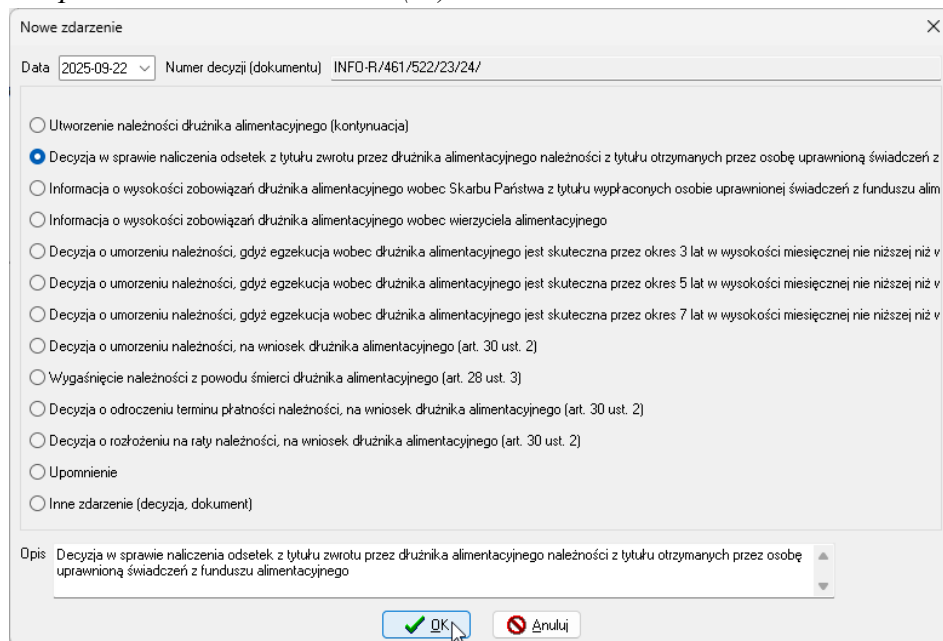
Nowe zdarzenie

Data 2025-09-22 Numer decyzji (dokumentu) INFO-R/461/522/23/24/

Utworzenie należności dłużnika alimentacyjnego (kontynuacja)

Decyzja w sprawie naliczenia odsetek z tytułu zwrotu przez dłużnika alimentacyjnego należności z tytułu otrzymanych przez osobę uprawnioną świadczeń z

Informacja o wysokości zobowiązań dłużnika alimentacyjnego wobec Skarbu Państwa z tytułu wypłaconych osobie uprawnionej świadczeń z funduszu alim

Informacja o wysokości zobowiązań dłużnika alimentacyjnego wobec wierzyciela alimentacyjnego

Decyzja o umorzeniu należności, gdyż egzekucja wobec dłużnika alimentacyjnego jest skuteczna przez okres 3 lat w wysokości miesięcznej nie niższej niż v

Decyzja o umorzeniu należności, gdyż egzekucja wobec dłużnika alimentacyjnego jest skuteczna przez okres 5 lat w wysokości miesięcznej nie niższej niż v

Decyzja o umorzeniu należności, gdyż egzekucja wobec dłużnika alimentacyjnego jest skuteczna przez okres 7 lat w wysokości miesięcznej nie niższej niż v

Decyzja o umorzeniu należności, na wniosek dłużnika alimentacyjnego (art. 30 ust. 2)

Wygaśnięcie należności z powodu śmierci dłużnika alimentacyjnego (art. 28 ust. 3)

Decyzja o odroczeniu terminu płatności należności, na wniosek dłużnika alimentacyjnego (art. 30 ust. 2)

Decyzja o rozłożeniu na raty należności, na wniosek dłużnika alimentacyjnego (art. 30 ust. 2)

Upomnienie

Inne zdarzenie (decyzja, dokument)

Opis Decyzja w sprawie naliczenia odsetek z tytułu zwrotu przez dłużnika alimentacyjnego należności z tytułu otrzymanych przez osobę uprawnioną świadczeń z funduszu alimentacyjnego

OK Anuluj